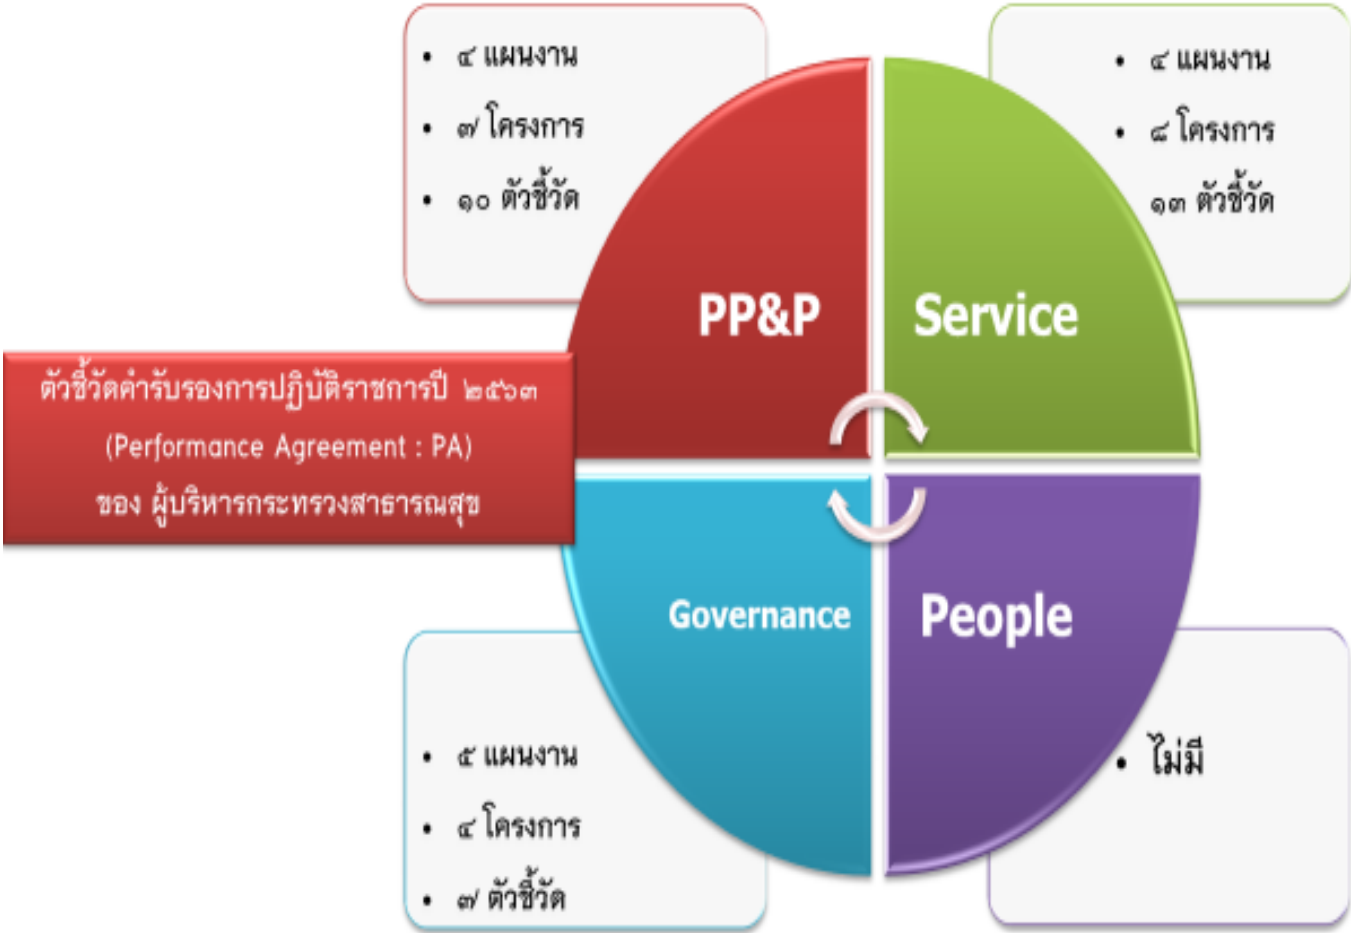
• ๔ แผนงาน
• ๗ โครงการ
• ๑๐ ตัวชี้วัด

• ๔ แผนงาน
• ๘ โครงการ
• ๑๓ ตัวชี้วัด

PP&P

Service

ตัวชี้วัดคำรับรองการปฏิบัติราชการปี ๒๕๖๓
(Performance Agreement : PA)
ของ ผู้บริหารกระทรวงสาธารณสุข

Governance

People

• ๕ แผนงาน
• ๔ โครงการ
• ๗ ตัวชี้วัด

• ไม่มี